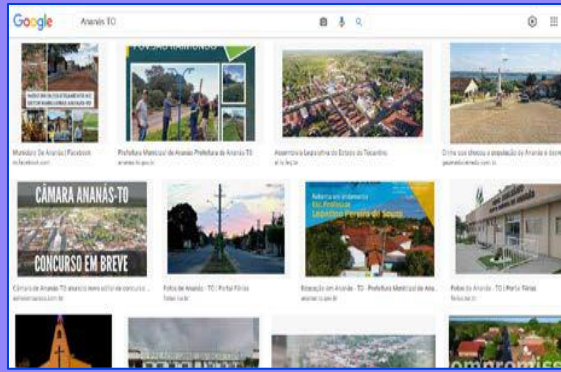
Google

Ananás TO

Município de Ananás | Facebook
facebook.com

Prefeitura Municipal de Ananás Prefeitura de Ananás TO
ananas.to.gov.br

Assembleia Legislativa do Estado do Tocantins
al.to.leg.br

Crime que chocou a população de Ananás é desvendado
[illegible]

CÂMARA ANANÁS-TO
CONCURSO EM BREVE

Câmara de Ananás-TO anuncia novo edital de concurso
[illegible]

Fotos de Ananás - TO | Portal Férias
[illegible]

Educação em Ananás - TO - Prefeitura Municipal de Ananás
ananas.to.gov.br

Fotos de Ananás - TO | Portal Férias
feriasbrasil

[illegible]